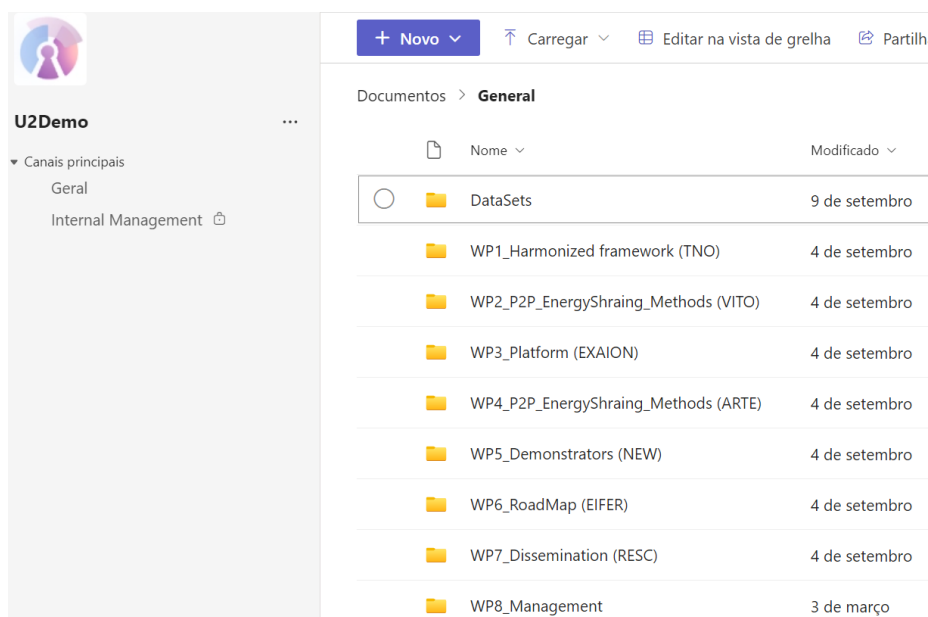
U2Demo ...

Canais principais

Geral

Internal Management

+ Novo

Carregar

Editar na vista de grelha

Partilh

Documentos > General

| Nome | Modificado |
|---|---|
| DataSets | 9 de setembro |
| WP1_Harmonized framework (TNO) | 4 de setembro |
| WP2_P2P_EnergyShraing_Methods (VITO) | 4 de setembro |
| WP3_Platform (EXAION) | 4 de setembro |
| WP4_P2P_EnergyShraing_Methods (ARTE) | 4 de setembro |
| WP5_Demonstrators (NEW) | 4 de setembro |
| WP6_RoadMap (EIFER) | 4 de setembro |
| WP7_Dissemination (RESC) | 4 de setembro |
| WP8_Management | 3 de março |